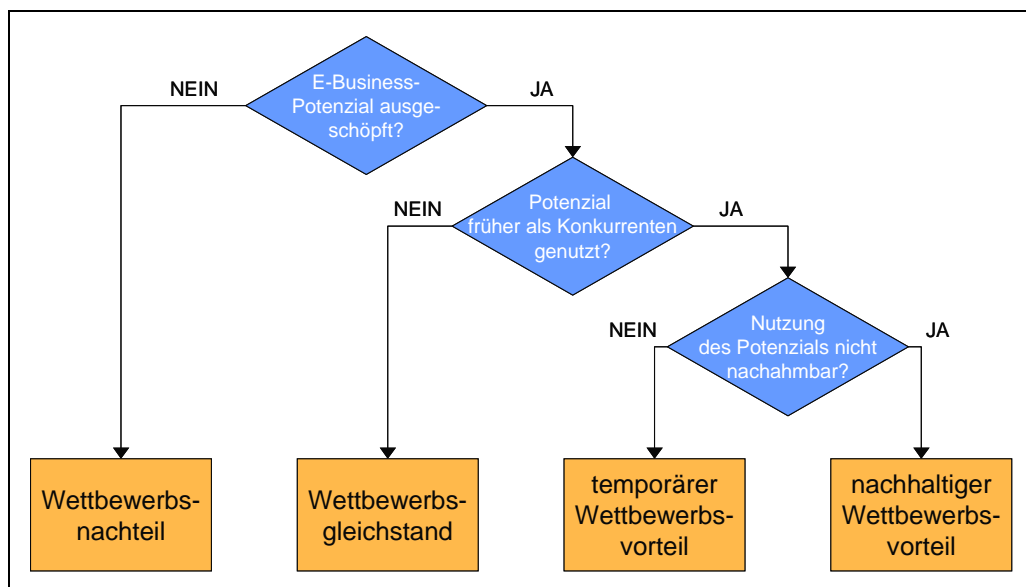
NEIN

E-Business-Potenzial ausgeschöpft?

JA

NEIN

Potenzial früher als Konkurrenten genutzt?

JA

NEIN

Nutzung des Potenzials nicht nachahmbar?

JA

Wettbewerbsnachteil

Wettbewerbsgleichstand

temporärer Wettbewerbsvorteil

nachhaltiger Wettbewerbsvorteil